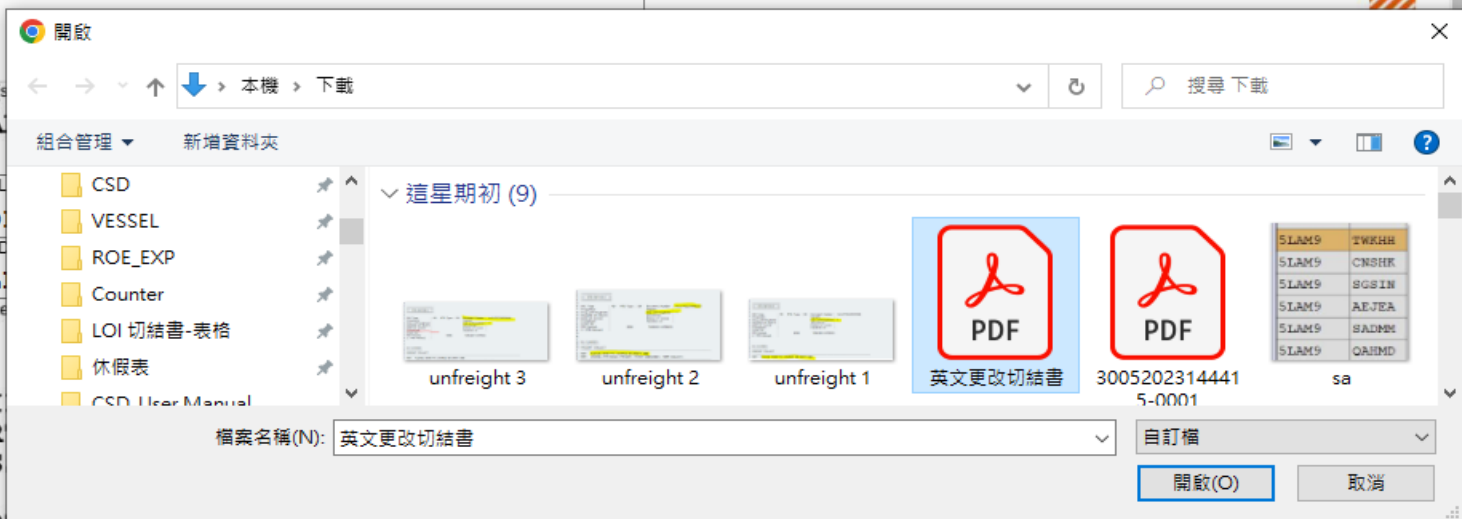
開啟

本機 > 下載

搜尋 下載

組合管理 ▾　新增資料夾

CSD
VESSEL
ROE_EXP
Counter
LOI 切結書-表格
休假表
CSD User Manual

這星期初 (9)

unfreight 3
unfreight 2
unfreight 1
PDF
英文更改切結書
PDF
30052023144415-0001

| 5LAM9 | TWKHH |
|---|---|
| 5LAM9 | CNSHK |
| 5LAM9 | SGSIN |
| 5LAM9 | AEJEA |
| 5LAM9 | SADMM |
| 5LAM9 | QAHMD |

sa

檔案名稱(N): 英文更改切結書
自訂檔
開啟(O)
取消